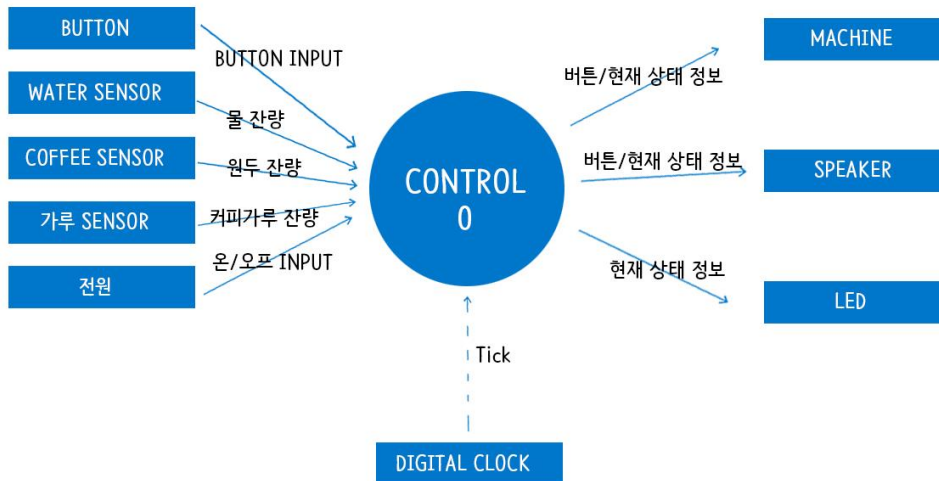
BUTTON

BUTTON INPUT

WATER SENSOR

물 잔량

COFFEE SENSOR

원두 잔량

가루 SENSOR

커피가루 잔량

전원

온/오프 INPUT

CONTROL 0

Tick

DIGITAL CLOCK

버튼/현재 상태 정보

MACHINE

버튼/현재 상태 정보

SPEAKER

현재 상태 정보

LED